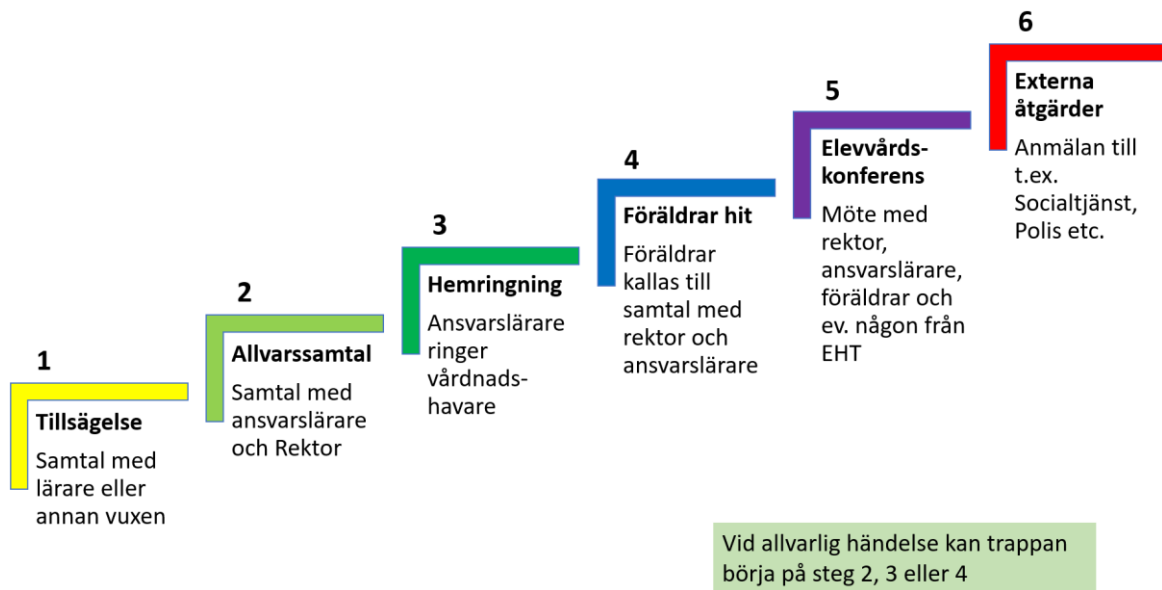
1

Tillsägelse

Samtal med lärare eller annan vuxen

2

Allvarssamtal

Samtal med ansvarslärare och Rektor

3

Hemringning

Ansvarslärare ringer vårdnadshavare

4

Föräldrar hit

Föräldrar kallas till samtal med rektor och ansvarslärare

5

Elevvårdskonferens

Möte med rektor, ansvarslärare, föräldrar och ev. någon från EHT

6

Externa åtgärder

Anmälan till t.ex. Socialtjänst, Polis etc.

Vid allvarlig händelse kan trappan börja på steg 2, 3 eller 4